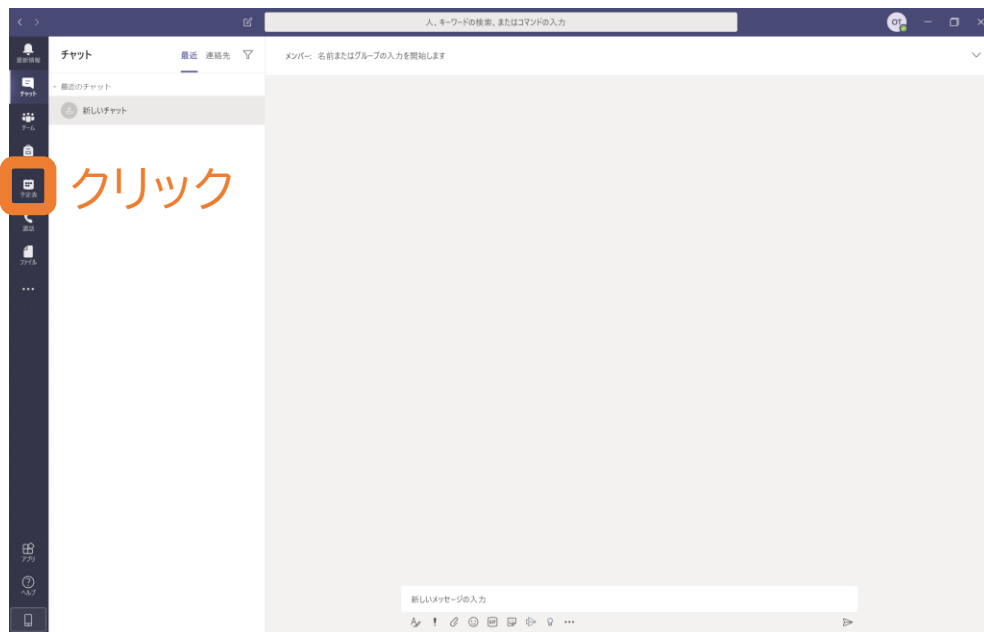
人、キーワードの検索、またはコマンドの入力

OT

最新情報

チャット

チーム

予定表

通話

ファイル

...

アプリ

ヘルプ

チャット

最近

連絡先

最近のチャット

新しいチャット

クリック

メンバー: 名前またはグループの入力を開始します

新しいメッセージの入力